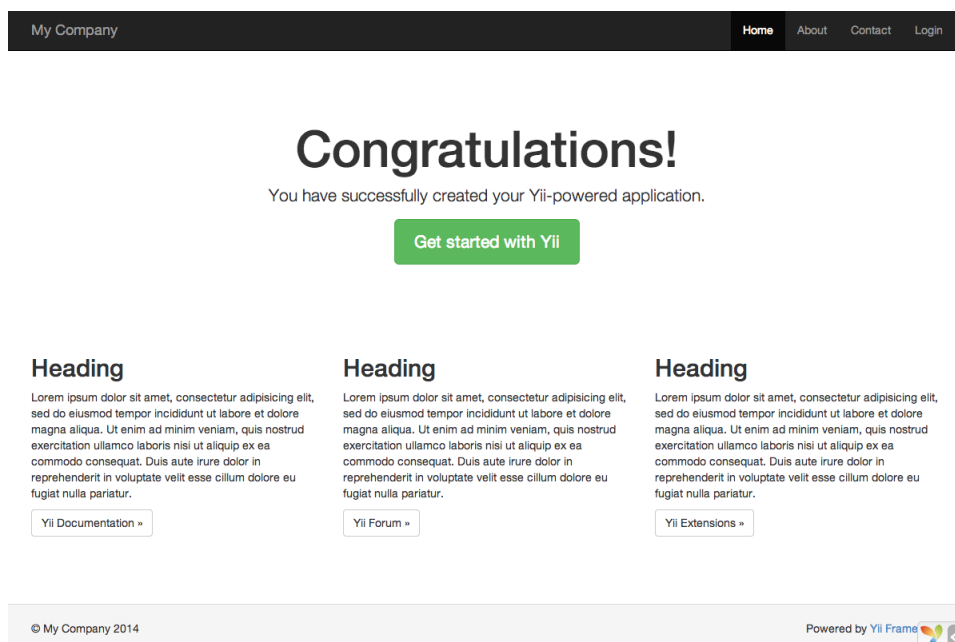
My Company

Home About Contact Login

Congratulations!

You have successfully created your Yii-powered application.

Get started with Yii

Heading

Lorem ipsum dolor sit amet, consectetur adipisicing elit, sed do eiusmod tempor incididunt ut labore et dolore magna aliqua. Ut enim ad minim veniam, quis nostrud exercitation ullamco laboris nisi ut aliquip ex ea commodo consequat. Duis aute irure dolor in reprehenderit in voluptate velit esse cillum dolore eu fugiat nulla pariatur.

Yii Documentation »

Heading

Lorem ipsum dolor sit amet, consectetur adipisicing elit, sed do eiusmod tempor incididunt ut labore et dolore magna aliqua. Ut enim ad minim veniam, quis nostrud exercitation ullamco laboris nisi ut aliquip ex ea commodo consequat. Duis aute irure dolor in reprehenderit in voluptate velit esse cillum dolore eu fugiat nulla pariatur.

Yii Forum »

Heading

Lorem ipsum dolor sit amet, consectetur adipisicing elit, sed do eiusmod tempor incididunt ut labore et dolore magna aliqua. Ut enim ad minim veniam, quis nostrud exercitation ullamco laboris nisi ut aliquip ex ea commodo consequat. Duis aute irure dolor in reprehenderit in voluptate velit esse cillum dolore eu fugiat nulla pariatur.

Yii Extensions »

© My Company 2014

Powered by Yii Frame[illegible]